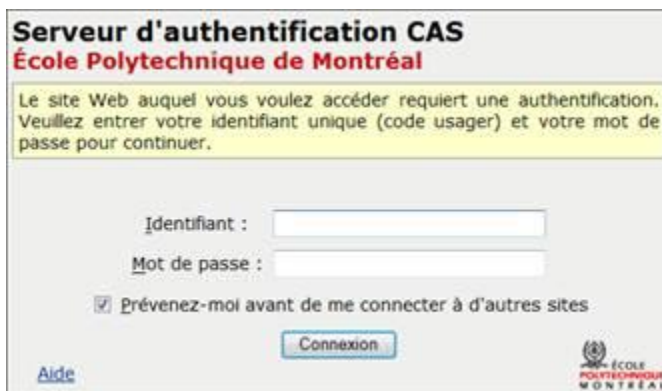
Serveur d'authentification CAS
École Polytechnique de Montréal

Le site Web auquel vous voulez accéder requiert une authentification. Veuillez entrer votre identifiant unique (code usager) et votre mot de passe pour continuer.

Identifiant :

Mot de passe :

Prévenez-moi avant de me connecter à d'autres sites

Connexion

Aide

ÉCOLE POLYTECHNIQUE MONTRÉAL